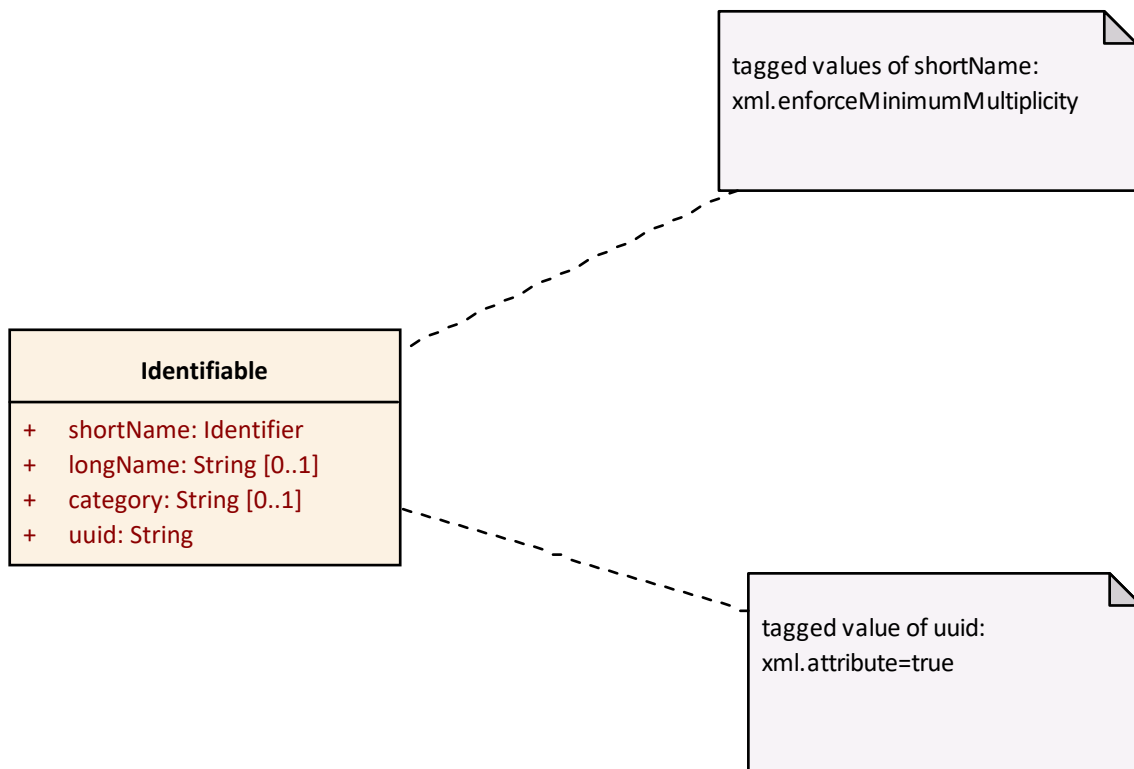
tagged values of shortName:
xml.enforceMinimumMultiplicity

Identifiable

+ shortName: Identifier
+ longName: String [0..1]
+ category: String [0..1]
+ uuid: String

tagged value of uuid:
xml.attribute=true